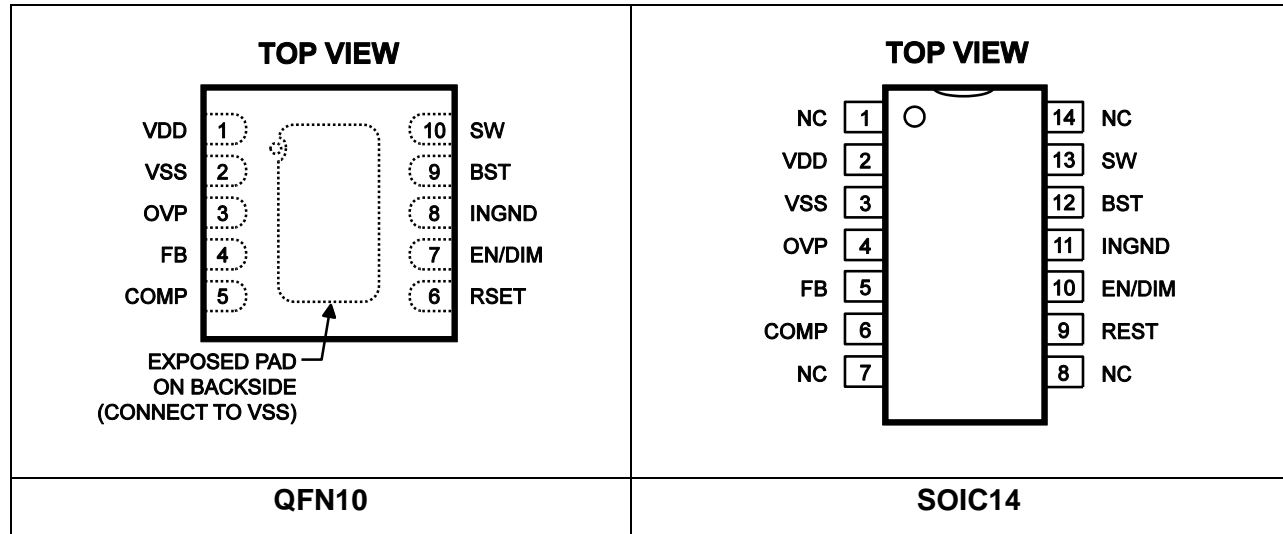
| TOP VIEW | TOP VIEW |
|---|---|
| VDD 1 10 SW<br>VSS 2 9 BST<br>OVP 3 8 INGND<br>FB 4 7 EN/DIM<br>COMP 5 6 RSET<br>EXPOSED PAD ON BACKSIDE (CONNECT TO VSS) | NC 1 14 NC<br>VDD 2 13 SW<br>VSS 3 12 BST<br>OVP 4 11 INGND<br>FB 5 10 EN/DIM<br>COMP 6 9 REST<br>NC 7 8 NC |
| QFN10 | SOIC14 |